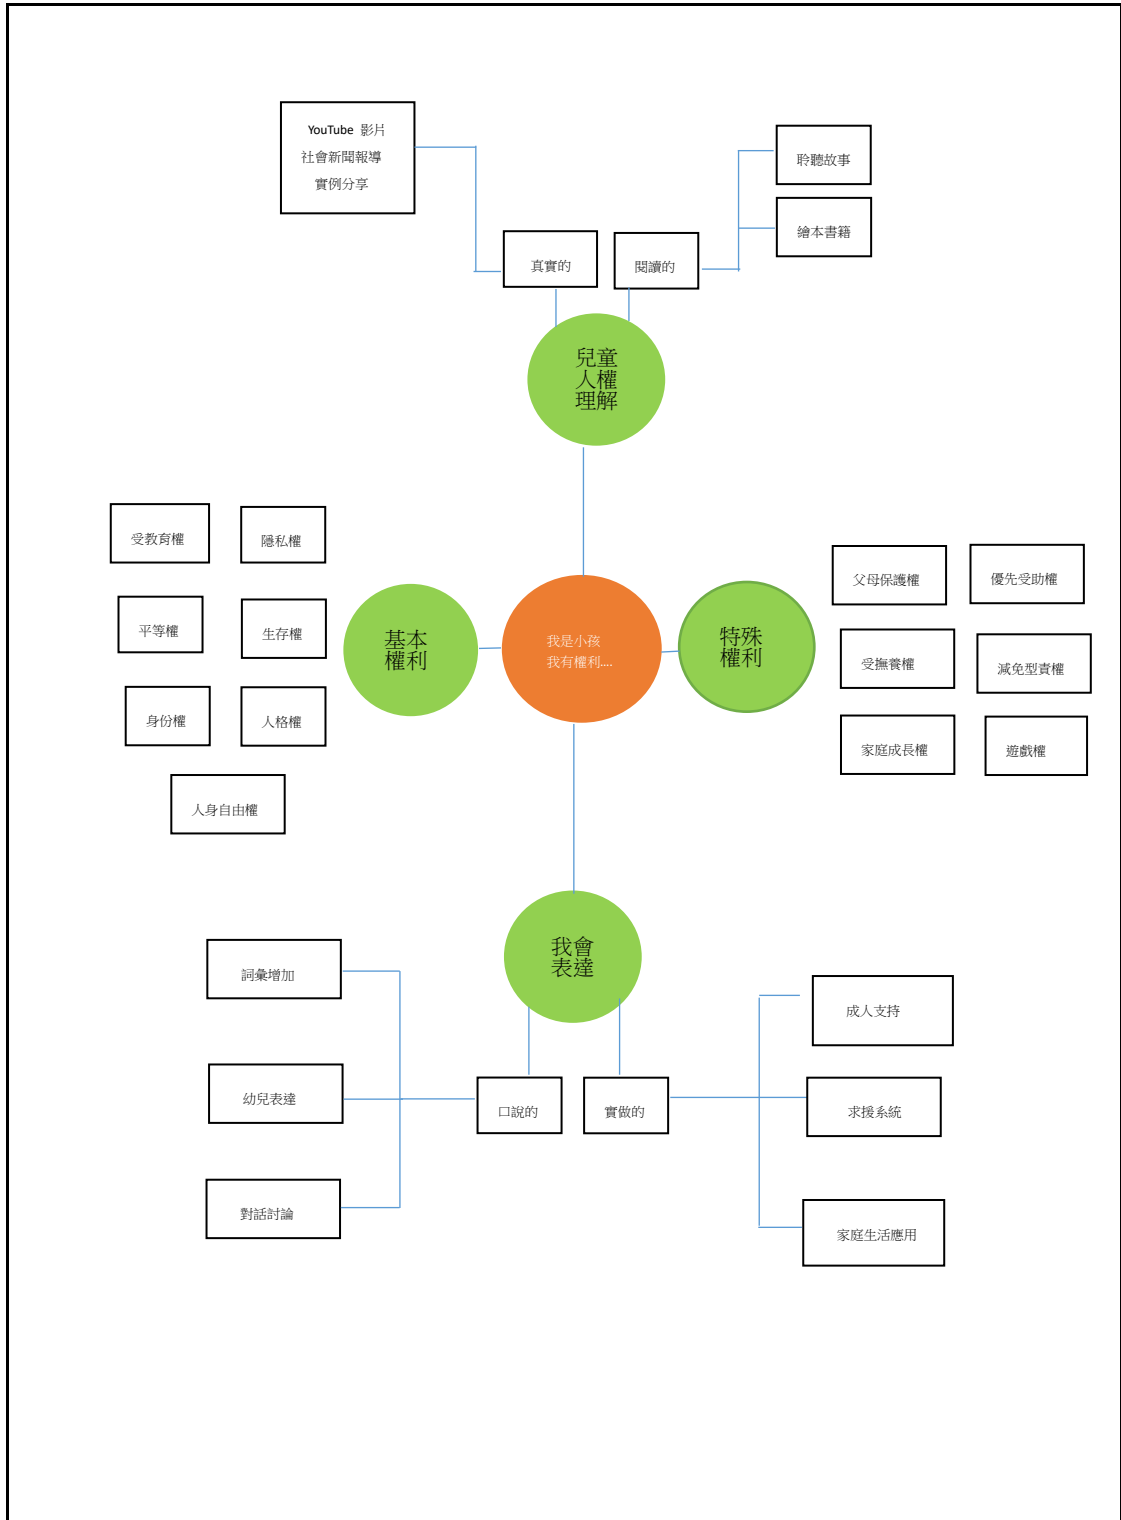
YouTube 影片
社會新聞報導
實例分享

聆聽故事

繪本書籍

真實的

閱讀的

兒童人權理解

受教育權

隱私權

平等權

生存權

身份權

人格權

人身自由權

基本權利

我是小孩
我有權利....

特殊權利

父母保護權

優先受助權

受撫養權

減免型責權

家庭成長權

遊戲權

我會表達

詞彙增加

幼兒表達

對話討論

口說的

實做的

成人支持

求援系統

家庭生活應用